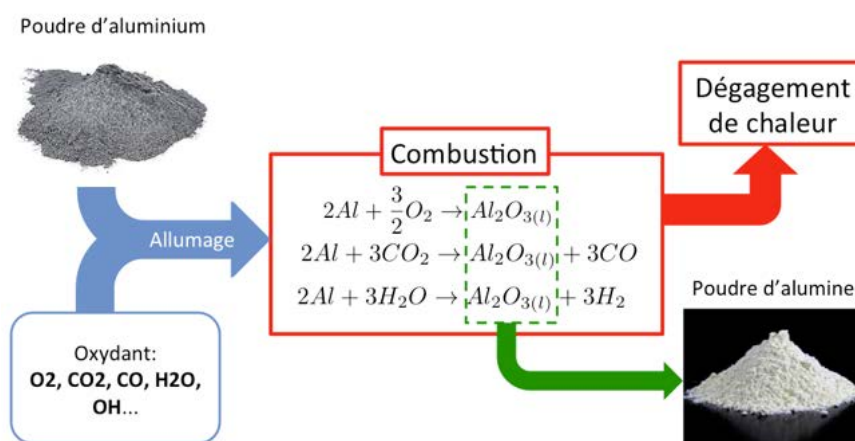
Poudre d'aluminium

Allumage

Oxydant:
O2, CO2, CO, H2O, OH...

Combustion

$2Al + \frac{3}{2}O_2 \rightarrow Al_2O_{3(l)}$

$2Al + 3CO_2 \rightarrow Al_2O_{3(l)} + 3CO$

$2Al + 3H_2O \rightarrow Al_2O_{3(l)} + 3H_2$

Dégagement de chaleur

Poudre d'alumine